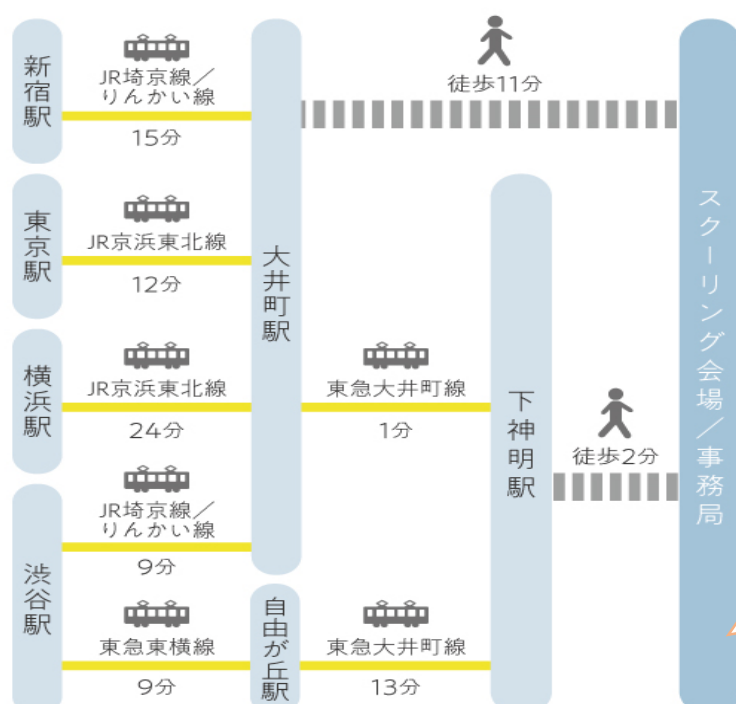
新宿駅

JR埼京線／りんかい線

15分

徒歩11分

東京駅

JR京浜東北線

12分

大井町駅

横浜駅

JR京浜東北線

24分

東急大井町線

1分

下神明駅

徒歩2分

スクーリング会場／事務局

JR埼京線／りんかい線

9分

渋谷駅

東急東横線

9分

自由が丘駅

東急大井町線

13分